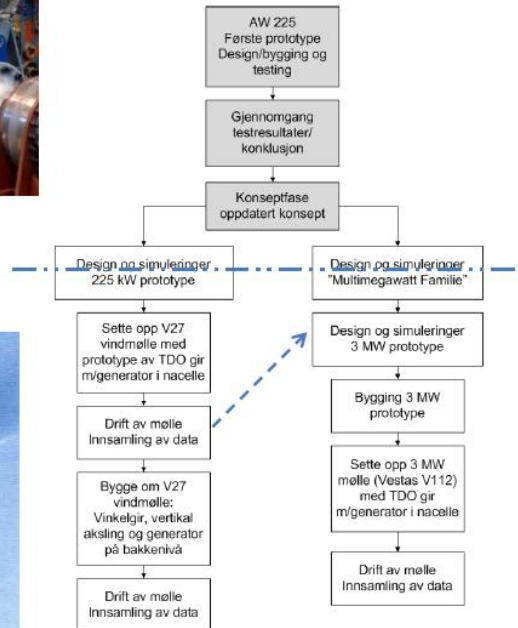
AW 225
Første prototype
Design/bygging og testing

Gjennomgang testresultater/ konklusjon

Konseptfase oppdatert konsept

Design og simuleringer 225 kW prototype

Sette opp V27 vindmølle med prototype av TDO gir m/generator i nacelle

Drift av mølle Innsamling av data

Bygge om V27 vindmølle: Vinkelgir, vertikal aksling og generator på bakkenivå

Drift av mølle Innsamling av data

Design og simuleringer "Multimegawatt Familie"

Design og simuleringer 3 MW prototype

Bygging 3 MW prototype

Sette opp 3 MW mølle (Vestas V112) med TDO gir m/generator i nacelle

Drift av mølle Innsamling av data